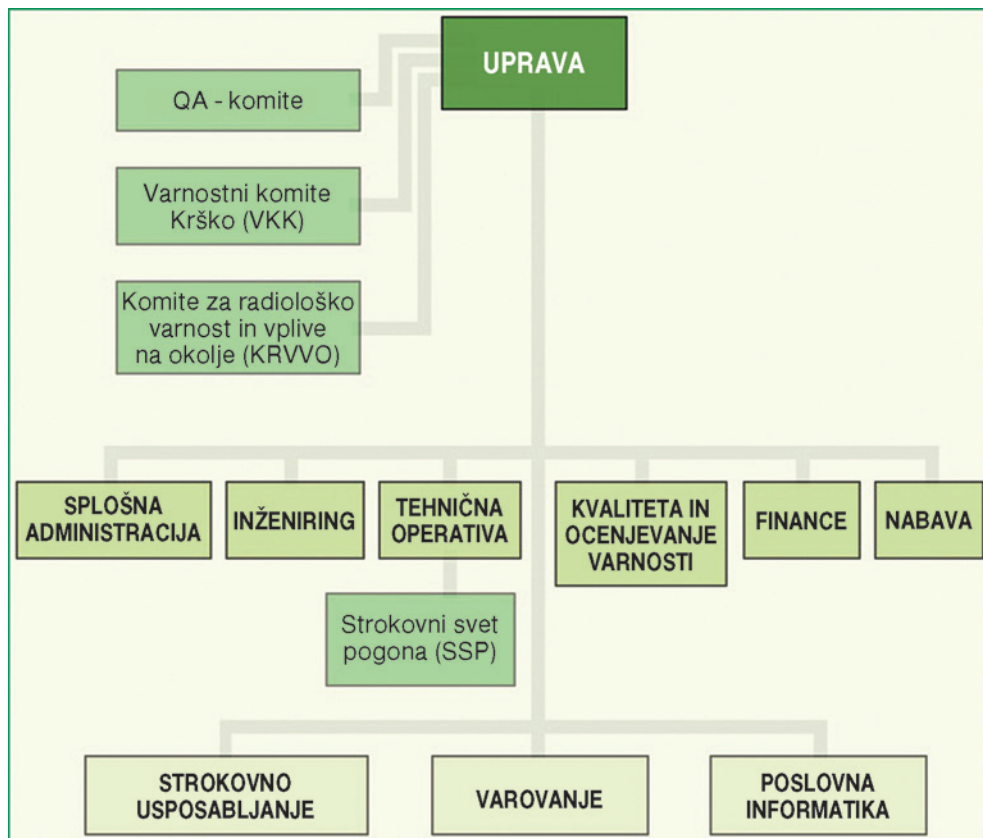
UPRAVA

QA - komite

Varnostni komite Krško (VKK)

Komite za radiološko varnost in vplive na okolje (KRVVO)

SPLOŠNA ADMINISTRACIJA

INŽENIRING

TEHNIČNA OPERATIVA

KVALITETA IN OCENJEVANJE VARNOSTI

FINANCE

NABAVA

Strokovni svet pogona (SSP)

STROKOVNO USPOSABLJANJE

VAROVANJE

POSLOVNA INFORMATIKA